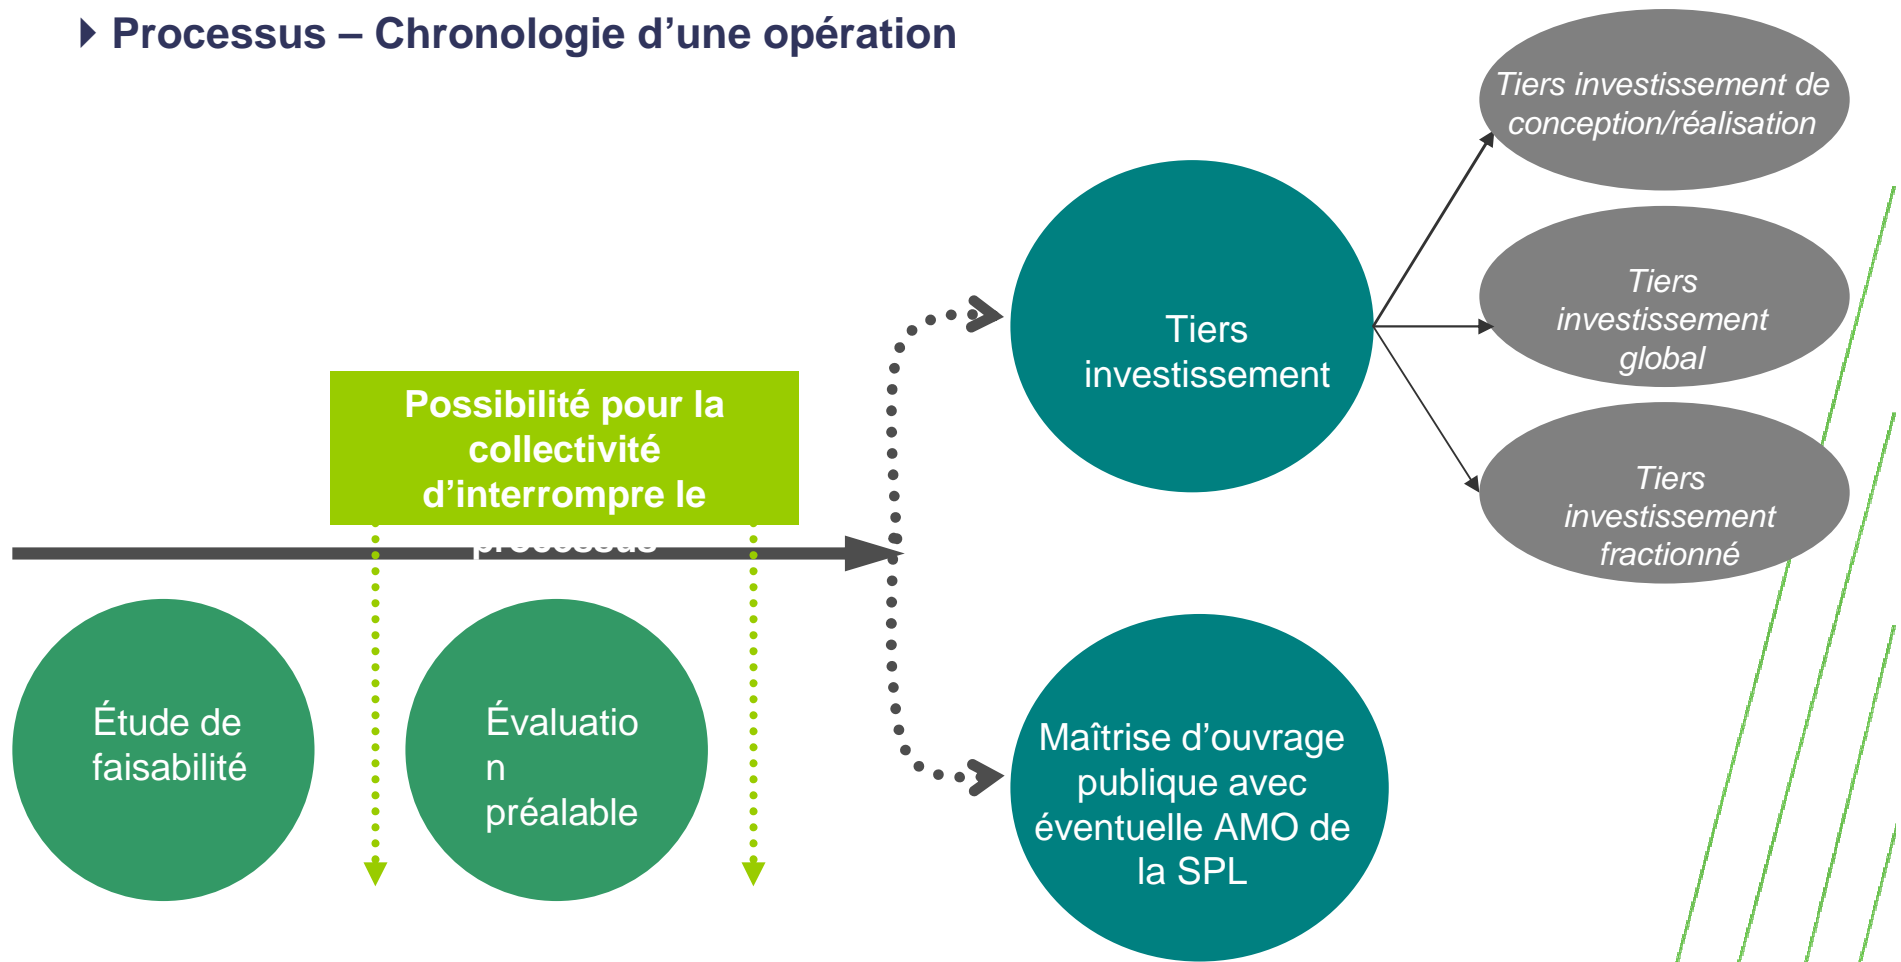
Processus – Chronologie d’une opération

Possibilité pour la collectivité d’interrompre le processus

Étude de faisabilité

Évaluation préalable

Tiers investissement

Maîtrise d’ouvrage publique avec éventuelle AMO de la SPL

Tiers investissement de conception/réalisation

Tiers investissement global

Tiers investissement fractionné